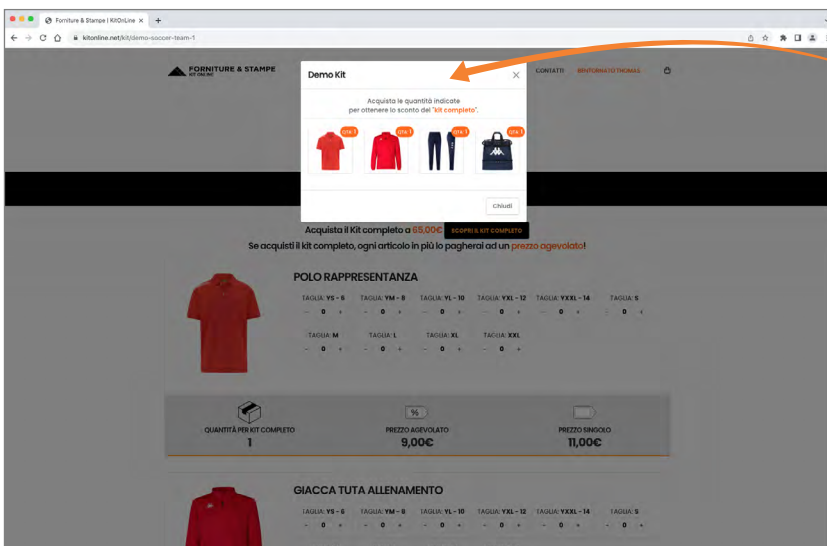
Forniture & Stampe | KitOnLine ×  +

kitonline.net/kit/demo-soccer-team-1

FORNITURE & STAMPE KIT ONLINE

CONTATTI  BENTORNATO THOMAS

Demo Kit

Acquista le quantità indicate per ottenere lo sconto del "kit completo".

QTA 1  QTA 1  QTA 1  QTA 1

Chiudi

Acquista il Kit completo a 65,00€  SCOPRI IL KIT COMPLETO

Se acquisti il kit completo, ogni articolo in più lo pagherai ad un prezzo agevolato!

POLO RAPPRESENTANZA

| TAGLIA: YS - 6 | TAGLIA: YM - 8 | TAGLIA: YL - 10 | TAGLIA: YXL - 12 | TAGLIA: YXXL - 14 | TAGLIA: S |
|---|---|---|---|---|---|
| - 0 + | - 0 + | - 0 + | - 0 + | - 0 + | - 0 |

| TAGLIA: M | TAGLIA: L | TAGLIA: XL | TAGLIA: XXL |
|---|---|---|---|
| - 0 + | - 0 + | - 0 + | - 0 + |

%

| QUANTITÀ PER KIT COMPLETO | PREZZO AGEVOLATO | PREZZO SINGOLO |
|---|---|---|
| 1 | 9,00€ | 11,00€ |

GIACCA TUTA ALLENAMENTO

| TAGLIA: YS - 6 | TAGLIA: YM - 8 | TAGLIA: YL - 10 | TAGLIA: YXL - 12 | TAGLIA: YXXL - 14 | TAGLIA: S |
|---|---|---|---|---|---|
| - 0 + | - 0 + | - 0 + | - 0 + | - 0 + | - 0 |